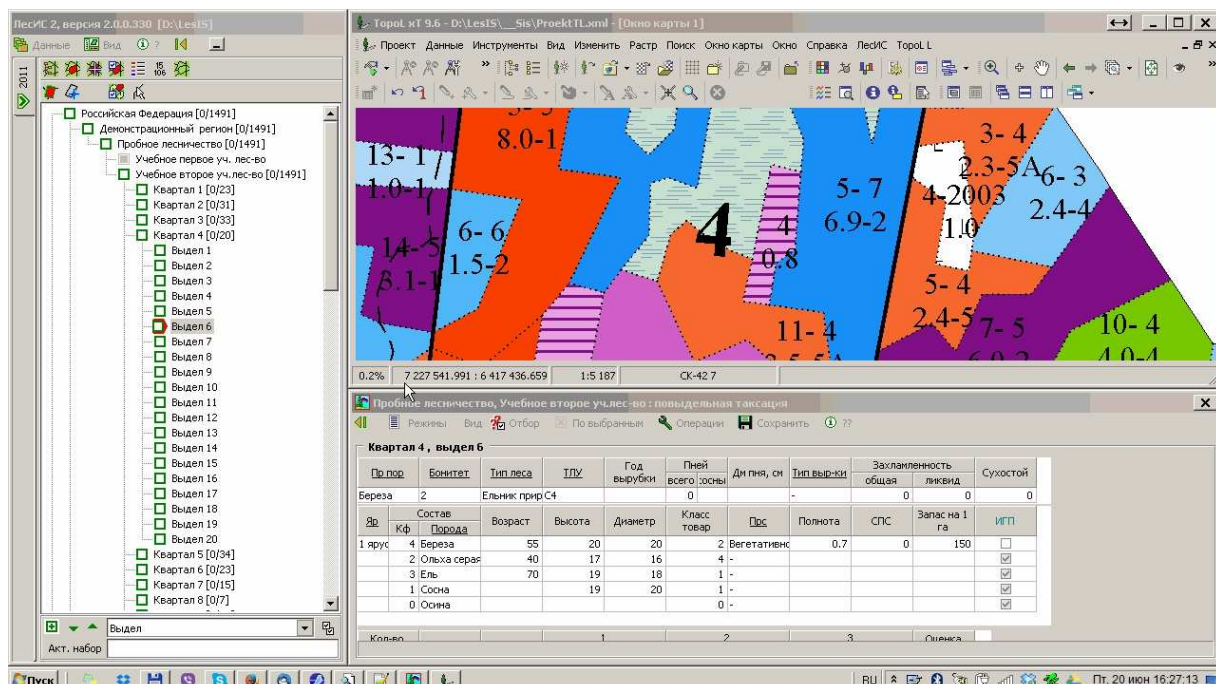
ЛесИС 2, версия 2.0.0.330 [D:\LesIS]

Данные Вид ⓘ ?

2011

Российская Федерация [0/1491]
Демонстрационный регион [0/1491]
Пробное лесничество [0/1491]
Учебное первое уч. лес-во
Учебное второе уч.лес-во [0/1491]
Квартал 1 [0/23]
Квартал 2 [0/31]
Квартал 3 [0/33]
Квартал 4 [0/20]
Выдел 1
Выдел 2
Выдел 3
Выдел 4
Выдел 5
Выдел 6
Выдел 7
Выдел 8
Выдел 9
Выдел 10
Выдел 11
Выдел 12
Выдел 13
Выдел 14
Выдел 15
Выдел 16
Выдел 17
Выдел 18
Выдел 19
Выдел 20
Квартал 5 [0/34]
Квартал 6 [0/23]
Квартал 7 [0/15]
Квартал 8 [0/7]

Выдел

Акт. набор

TopoL xT 9.6 - D:\LesIS\__Sis\ProektTL.xml - [Окно карты 1]

Проект Данные Инструменты Вид Изменить Растр Поиск Окно карты Окно Справка ЛесИС TopoL L

8.0-1
13- 1
1.0-1
14- 5
3.1-1
6- 5
1.5-2
4
4
0.8
5- 7
6.9-2
3- 4
2.3-5А
4-2003
1.0
6- 3
2.4-4
5- 4
2.4-5
7- 5
10- 4
11- 4

0.2% 7 227 541.991 : 6 417 436.659 1:5 187 СК-42 7

Пробное лесничество, Учебное второе уч.лес-во : повыдельная таксация

Режимы Вид Отбор По выбранным Операции Сохранить ⓘ ??

Квартал 4 , выдел 6

| Пр пор | Бонитет | Тип леса | ТЛУ | Год вырубки | Пней всего | сосны | Дм пня, см | Тип выр-ки | Захламленность общая | ликвид | Сухостой |
|---|---|---|---|---|---|---|---|---|---|---|---|
| Береза | 2 | Ельник прир | С4 | | 0 | | | - | 0 | 0 | 0 |

| Яр | Кф | Порода | Возраст | Высота | Диаметр | Класс товар | Прс | Полнота | СПС | Запас на 1 га | ИГП |
|---|---|---|---|---|---|---|---|---|---|---|---|
| 1 ярус | 4 | Береза | 55 | 20 | 20 | 2 | Вегетативно | 0.7 | 0 | 150 | |
| | 2 | Ольха серая | 40 | 17 | 16 | 4 | - | | | | |
| | 3 | Ель | 70 | 19 | 18 | 1 | - | | | | |
| | 1 | Сосна | | 19 | 20 | 1 | - | | | | |
| | 0 | Осина | | | | 0 | - | | | | |

Кол-во 1 2 3 Оценка

Пуск RU Пт. 20 июн 16:27:13